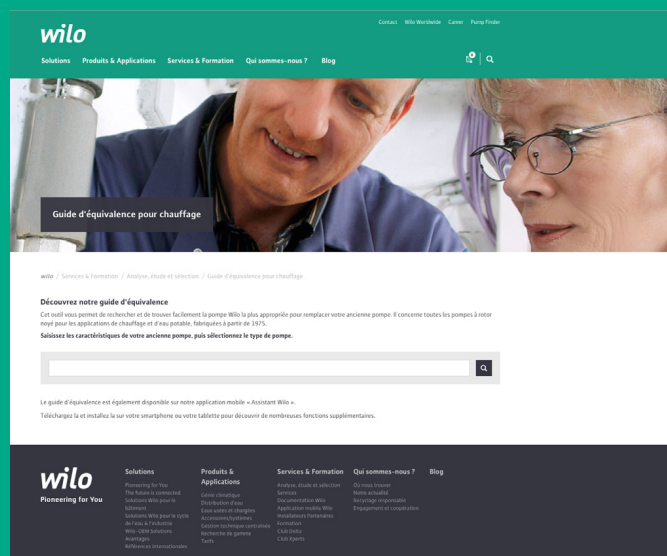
wilo

Contact Wilo Worldwide Career Pump Finder

Solutions Produits & Applications Services & Formation Qui sommes-nous ? Blog

0

Guide d'équivalence pour chauffage

wilo / Services & Formation / Analyse, étude et sélection / Guide d'équivalence pour chauffage

Découvrez notre guide d'équivalence

Cet outil vous permet de rechercher et de trouver facilement la pompe Wilo la plus appropriée pour remplacer votre ancienne pompe. Il concerne toutes les pompes à rotor noyé pour les applications de chauffage et d'eau potable, fabriquées à partir de 1975.

Saisissez les caractéristiques de votre ancienne pompe, puis sélectionnez le type de pompe.

Le guide d'équivalence est également disponible sur notre application mobile « Assistant Wilo ».

Téléchargez la et installez la sur votre smartphone ou votre tablette pour découvrir de nombreuses fonctions supplémentaires.

wilo
Pioneering for You

Solutions
Pioneering for You
The future is connected
Solutions Wilo pour le bâtiment
Solutions Wilo pour le cycle de l'eau & l'industrie
Wilo-OEM Solutions
Avantages
Références internationales

Produits & Applications
Génie climatique
Distribution d'eau
Eaux usées et chargées
Accessoires/systèmes
Gestion technique centralisée
Recherche de gamme
Tarifs

Services & Formation
Analyse, étude et sélection
Services
Documentation Wilo
Application mobile Wilo
Installateurs Partenaires
Formation
Club Delta
Club Xperts

Qui sommes-nous ?
Où nous trouver
Notre actualité
Recyclage responsable
Engagement et coopération

Blog